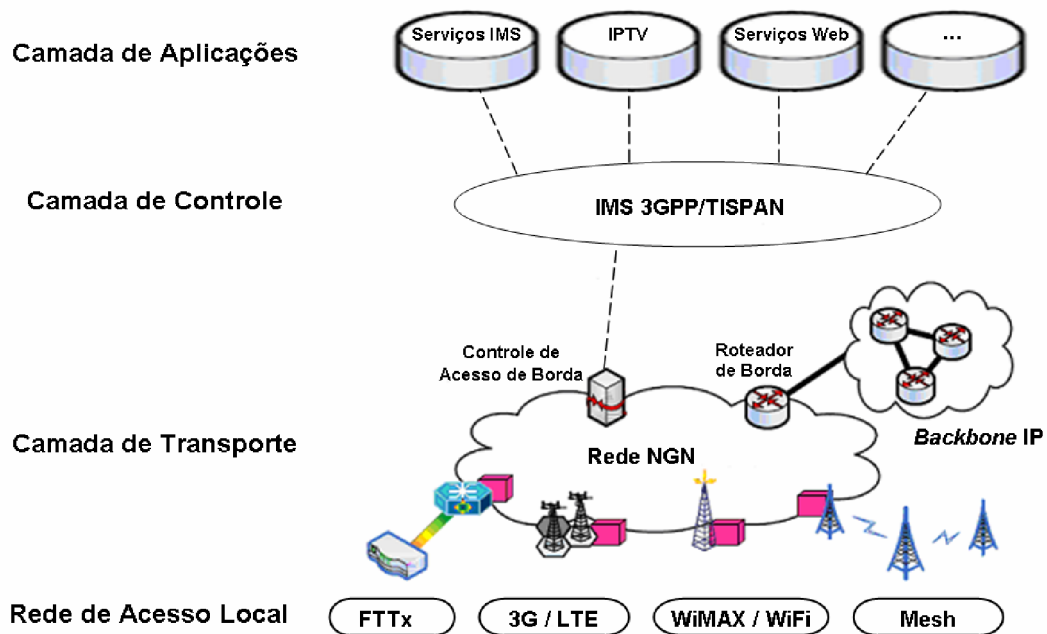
Camada de Aplicações

Serviços IMS
IPTV
Serviços Web
...

Camada de Controle

IMS 3GPP/TISPAN

Controle de Acesso de Borda

Roteador de Borda

Camada de Transporte

Rede NGN

*Backbone* IP

Rede de Acesso Local

FTTx
3G / LTE
WiMAX / WiFi
Mesh